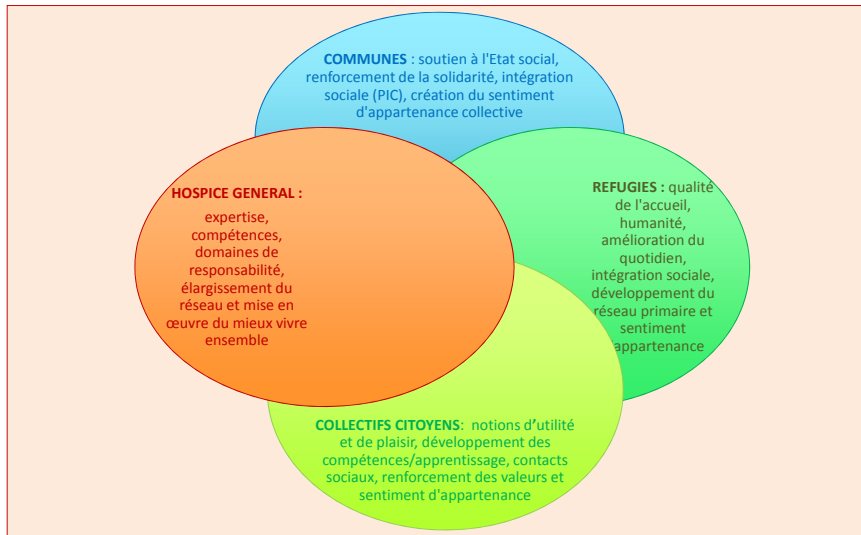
COMMUNES : soutien à l'Etat social, renforcement de la solidarité, intégration sociale (PIC), création du sentiment d'appartenance collective

HOSPICE GENERAL :

expertise, compétences, domaines de responsabilité, élargissement du réseau et mise en œuvre du mieux vivre ensemble

REFUGIES : qualité de l'accueil, humanité, amélioration du quotidien, intégration sociale, développement du réseau primaire et sentiment d'appartenance

COLLECTIFS CITOYENS : notions d'utilité et de plaisir, développement des compétences/apprentissage, contacts sociaux, renforcement des valeurs et sentiment d'appartenance